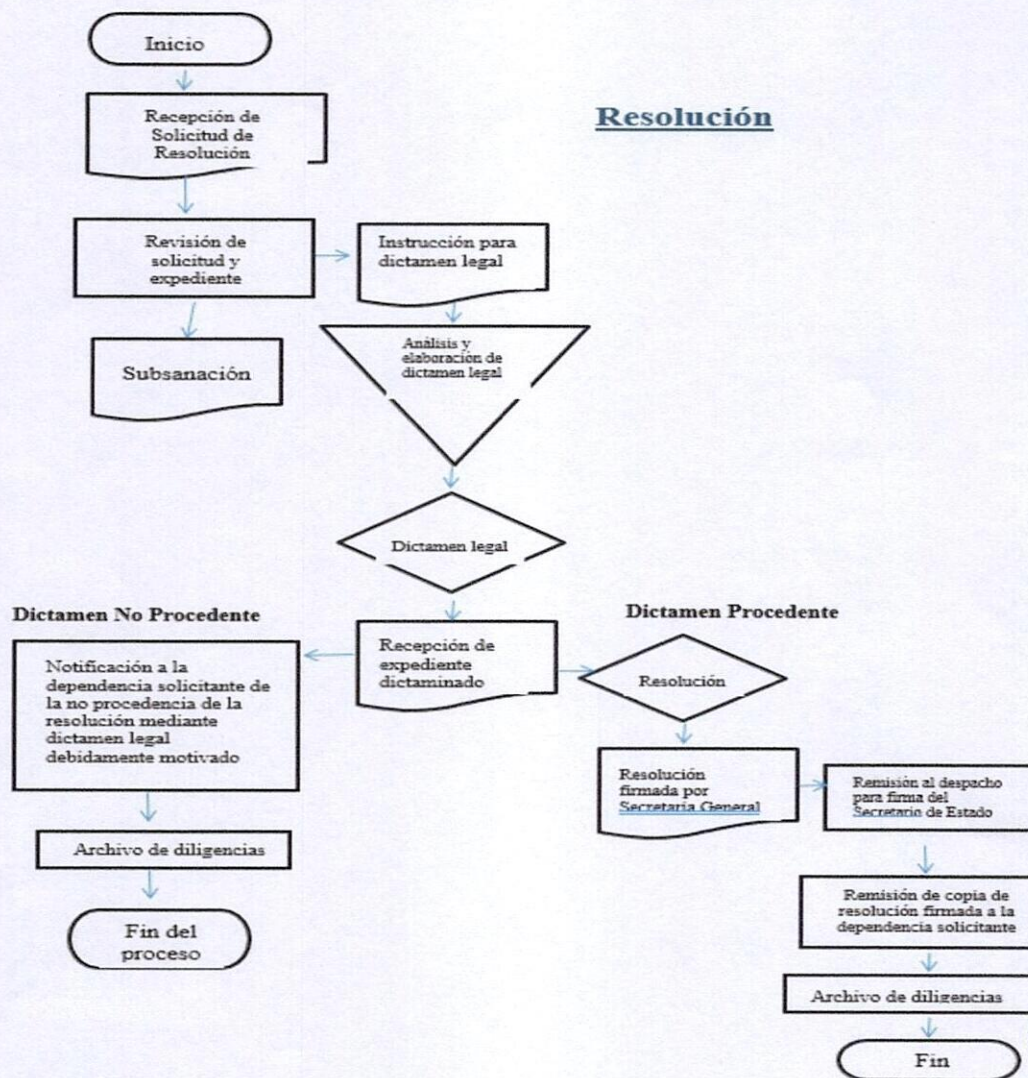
Inicio

Recepción de Solicitud de Resolución

Resolución

Revisión de solicitud y expediente

Instrucción para dictamen legal

Subsanación

Análisis y elaboración de dictamen legal

Dictamen legal

Dictamen No Procedente

Dictamen Procedente

Notificación a la dependencia solicitante de la no procedencia de la resolución mediante dictamen legal debidamente motivado

Recepción de expediente dictaminado

Resolución

Resolución firmada por Secretaria General

Remisión al despacho para firma del Secretario de Estado

Archivo de diligencias

Fin del proceso

Remisión de copia de resolución firmada a la dependencia solicitante

Archivo de diligencias

Fin